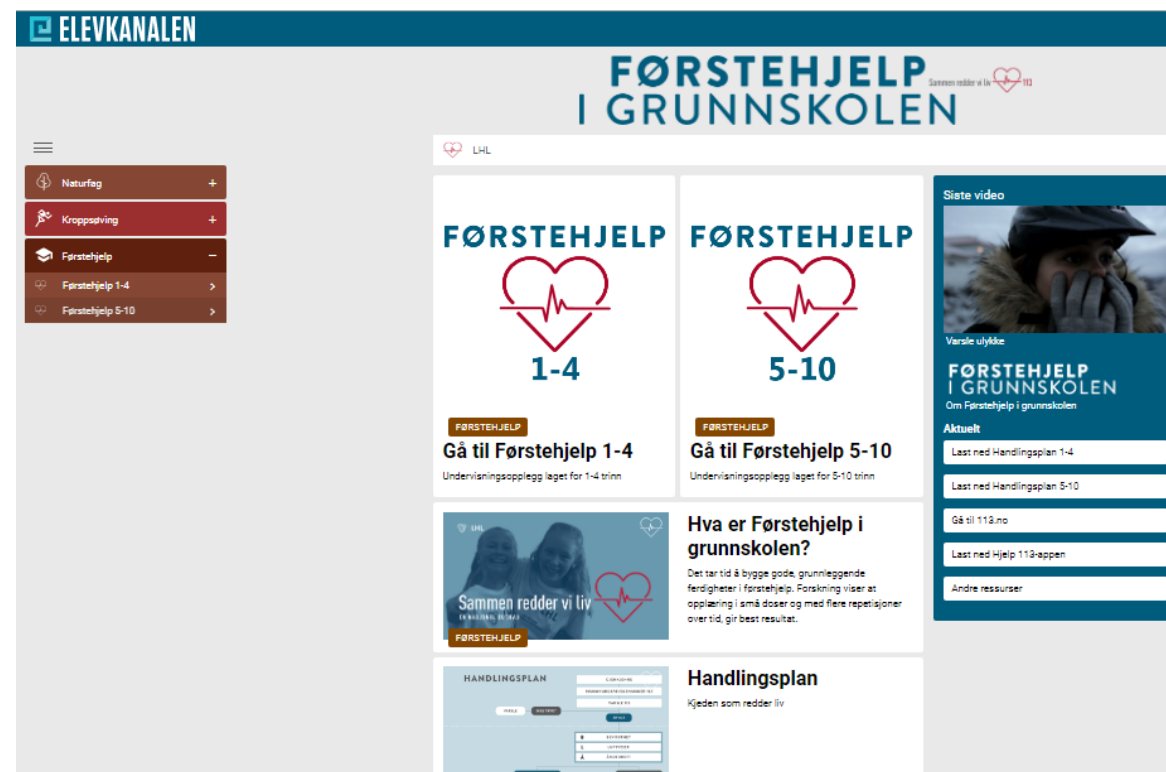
ELEVKANALEN

FØRSTEHJELP I GRUNNSKOLEN

Sammen redder vi liv 113

LHL

Naturfag +
Kroppsøving +
Førstehjelp −
Førstehjelp 1-4 >
Førstehjelp 5-10 >

FØRSTEHJELP
1-4

FØRSTEHJELP
Gå til Førstehjelp 1-4
Undervisningsopplegg laget for 1-4 trinn

FØRSTEHJELP
5-10

FØRSTEHJELP
Gå til Førstehjelp 5-10
Undervisningsopplegg laget for 5-10 trinn

LHL
Sammen redder vi liv
EN NASJONAL DUGNAD
FØRSTEHJELP

Hva er Førstehjelp i grunnskolen?
Det tar tid å bygge gode, grunnleggende ferdigheter i førstehjelp. Forskning viser at opplæring i små doser og med flere repetisjoner over tid, gir best resultat.

HANDLINGSPLAN

Handlingsplan
Kjeden som redder liv

Siste video
Varsle ulykke
FØRSTEHJELP I GRUNNSKOLEN
Om Førstehjelp i grunnskolen
Aktuelt
Last ned Handlingsplan 1-4
Last ned Handlingsplan 5-10
Gå til 113.no
Last ned Hjelp 113-appen
Andre ressurser